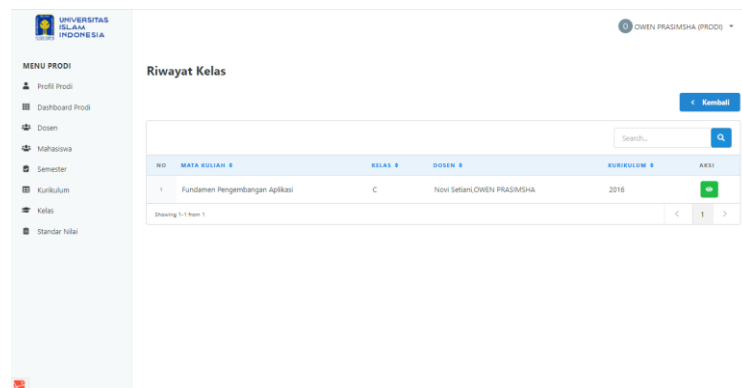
UNIVERSITAS ISLAM INDONESIA

O OWEN PRASIMSHA (PRODI)

MENU PRODI
Profil Prodi
Dashboard Prodi
Dosen
Mahasiswa
Semester
Kurikulum
Kelas
Standar Nilai

Riwayat Kelas

< Kembali

Search...

| NO | MATA KULIAH ⇕ | KELAS ⇕ | DOSEN ⇕ | KURIKULUM ⇕ | AKSI |
|---|---|---|---|---|---|
| 1 | Fundamen Pengembangan Aplikasi | C | Novi Setiani,OWEN PRASIMSHA | 2016 | |

Showing 1-1 from 1

< 1 >